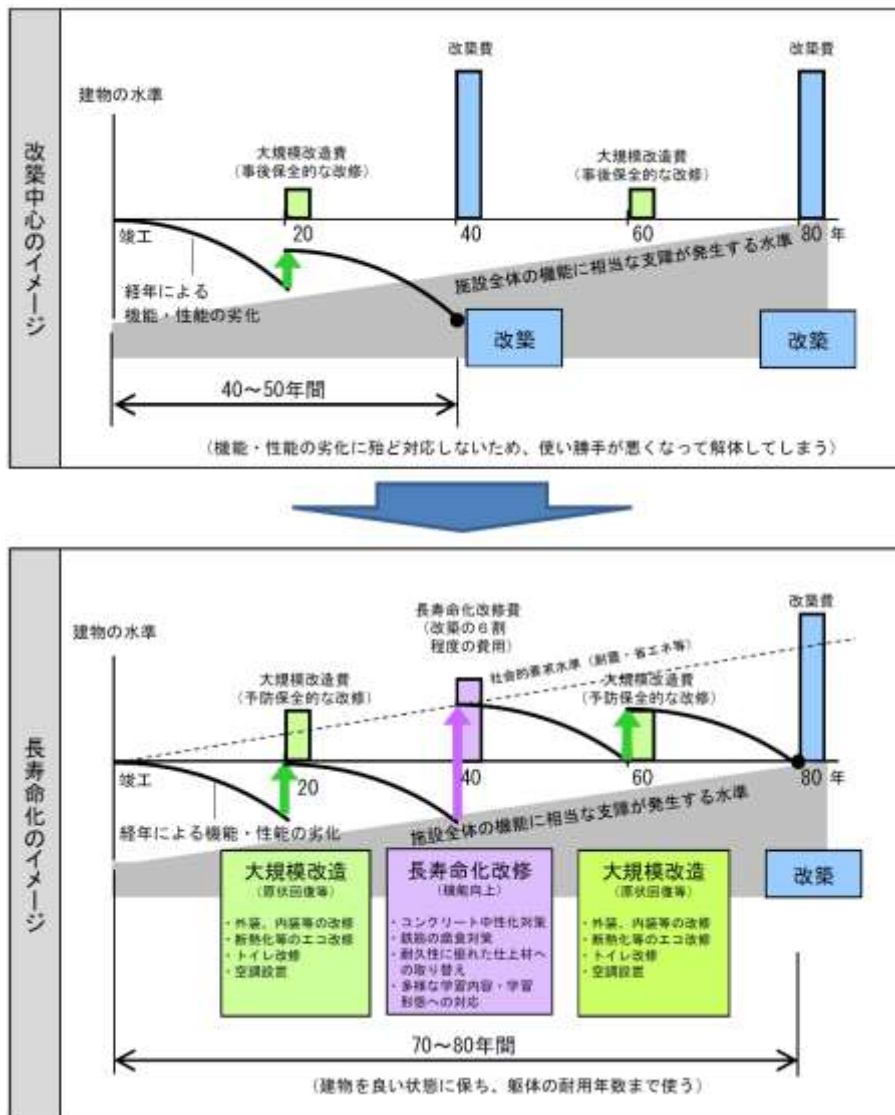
改築中心のイメージ

建物の水準

改築費

改築費

大規模改造費
（事後保全的な改修）

大規模改造費
（事後保全的な改修）

竣工

20

40

60

80 年

施設全体の機能に相当な支障が発生する水準

経年による
機能・性能の劣化

改築

改築

40～50年間

（機能・性能の劣化に殆ど対応しないため、使い勝手が悪くなって解体してしまう）

長寿命化のイメージ

建物の水準

長寿命化改修費
（改築の６割
程度の費用）

改築費

社会的要求水準（耐震・省エネ等）

大規模改造費
（予防保全的な改修）

大規模改造費
（予防保全的な改修）

竣工

20

40

60

80 年

施設全体の機能に相当な支障が発生する水準

経年による機能・性能の劣化

大規模改造
（原状回復等）
・外装、内装等の改修
・断熱化等のエコ改修
・トイレ改修
・空調設置

長寿命化改修
（機能向上）
・コンクリート中性化対策
・鉄筋の腐食対策
・耐久性に優れた仕上材への取り替え
・多様な学習内容・学習形態への対応

大規模改造
（原状回復等）
・外装、内装等の改修
・断熱化等のエコ改修
・トイレ改修
・空調設置

改築

70～80年間

（建物を良い状態に保ち、躯体の耐用年数まで使う）